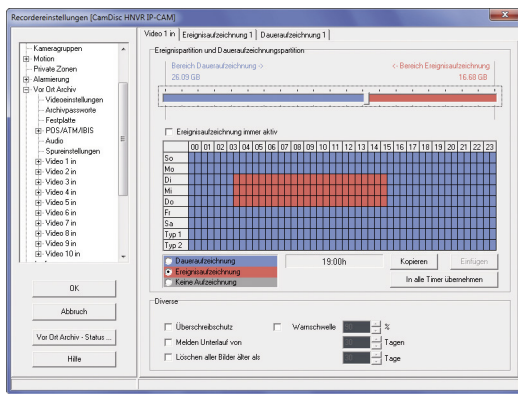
Recordereinstellungen [CamDisc HNVR IP-CAM]

Kameragruppen
Motion
Private Zonen
Alarmierung
Vor Ort Archiv
Videoeinstellungen
Archivpassworte
Festplatte
POS/ATM/IBIS
Audio
Spureinstellungen
Video 1 in
Video 2 in
Video 3 in
Video 4 in
Video 5 in
Video 6 in
Video 7 in
Video 8 in
Video 9 in
Video 10 in

OK
Abbruch
Vor Ort Archiv - Status ...
Hilfe

Video 1 in | Ereignisaufzeichnung 1 | Daueraufzeichnung 1

Ereignispartition und Daueraufzeichnungspartition
Bereich Daueraufzeichnung ->
26.09 GB
<- Bereich Ereignisaufzeichnung
16.68 GB

Ereignisaufzeichnung immer aktiv

| | 00 | 01 | 02 | 03 | 04 | 05 | 06 | 07 | 08 | 09 | 10 | 11 | 12 | 13 | 14 | 15 | 16 | 17 | 18 | 19 | 20 | 21 | 22 | 23 |
|---|---|---|---|---|---|---|---|---|---|---|---|---|---|---|---|---|---|---|---|---|---|---|---|---|
| So | | | | | | | | | | | | | | | | | | | | | | | | |
| Mo | | | | | | | | | | | | | | | | | | | | | | | | |
| Di | | | | | | | | | | | | | | | | | | | | | | | | |
| Mi | | | | | | | | | | | | | | | | | | | | | | | | |
| Do | | | | | | | | | | | | | | | | | | | | | | | | |
| Fr | | | | | | | | | | | | | | | | | | | | | | | | |
| Sa | | | | | | | | | | | | | | | | | | | | | | | | |
| Typ 1 | | | | | | | | | | | | | | | | | | | | | | | | |
| Typ 2 | | | | | | | | | | | | | | | | | | | | | | | | |

Daueraufzeichnung
Ereignisaufzeichnung
Keine Aufzeichnung
19:00h
Kopieren
Einfügen
In alle Timer übernehmen

Diverse
Überschreibschutz
Warnschwelle
%
Melden Unterlauf von
Tagen
Löschen aller Bilder älter als
Tage